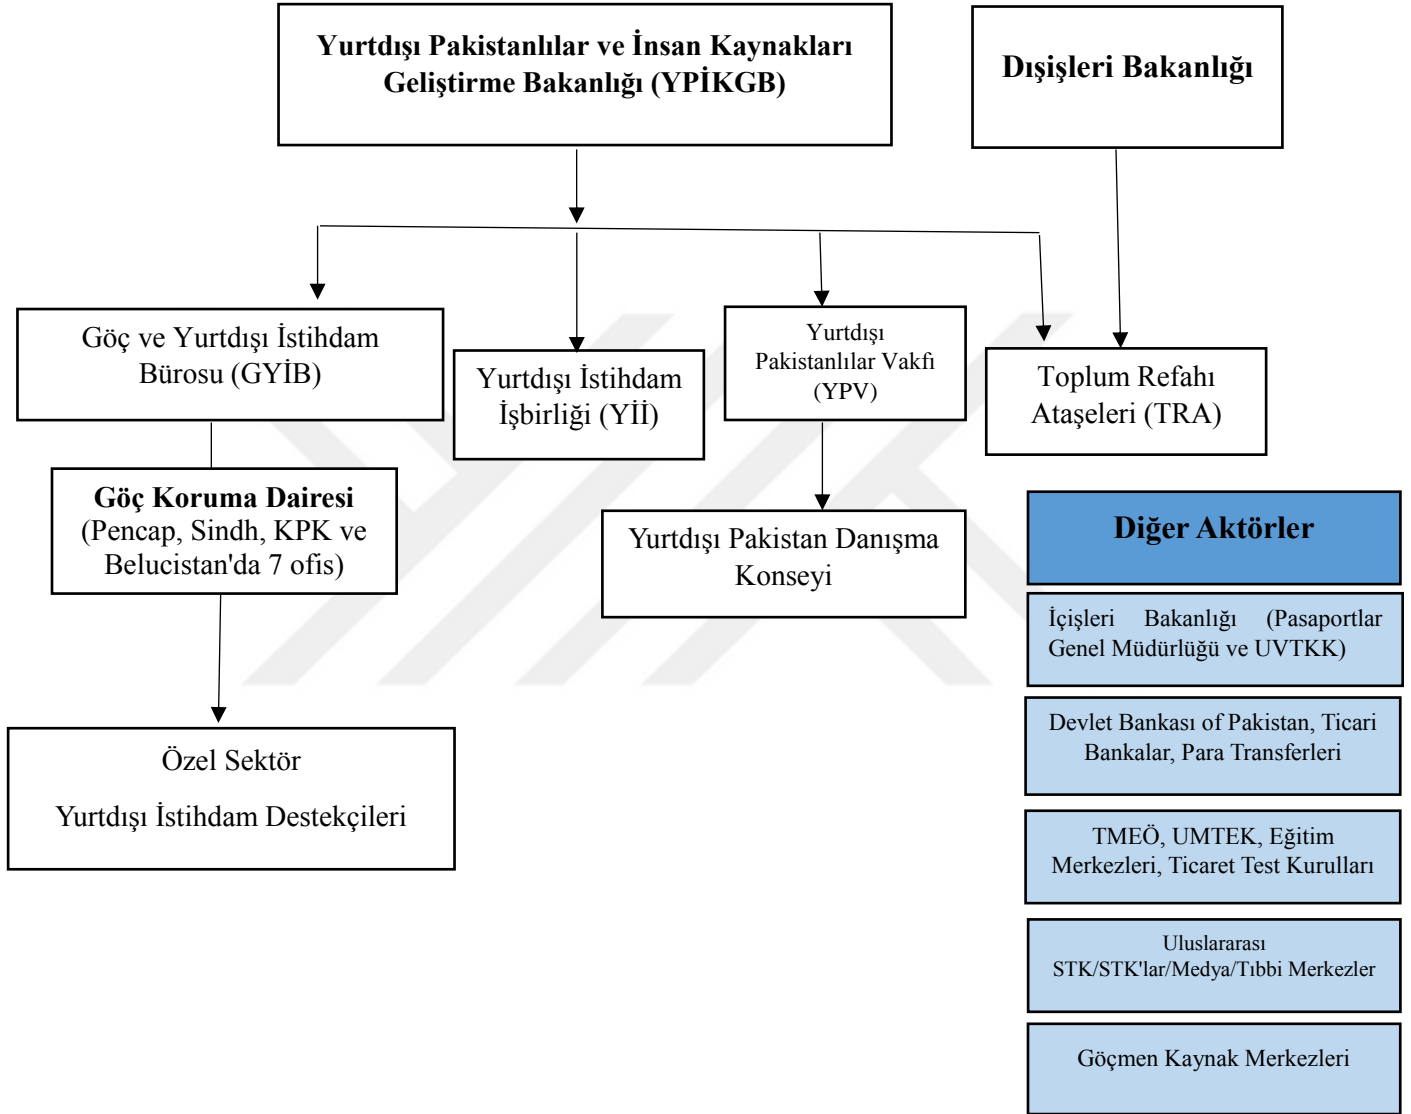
Yurtdışı Pakistanlılar ve İnsan Kaynakları Geliştirme Bakanlığı (YPİKGB)

Dışişleri Bakanlığı

Göç ve Yurtdışı İstihdam Bürosu (GYİB)

Yurtdışı İstihdam İşbirliği (Yİİ)

Yurtdışı Pakistanlılar Vakfı (YPV)

Toplum Refahı Ataşeleri (TRA)

Göç Koruma Dairesi (Pencap, Sindh, KPK ve Belucistan'da 7 ofis)

Yurtdışı Pakistan Danışma Konseyi

Özel Sektör

Yurtdışı İstihdam Destekçileri

Diğer Aktörler

İçişleri Bakanlığı (Pasaportlar Genel Müdürlüğü ve UVTKK)

Devlet Bankası of Pakistan, Ticari Bankalar, Para Transferleri

TMEÖ, UMTEK, Eğitim Merkezleri, Ticaret Test Kurulları

Uluslararası STK/STK'lar/Medya/Tıbbi Merkezler

Göçmen Kaynak Merkezleri